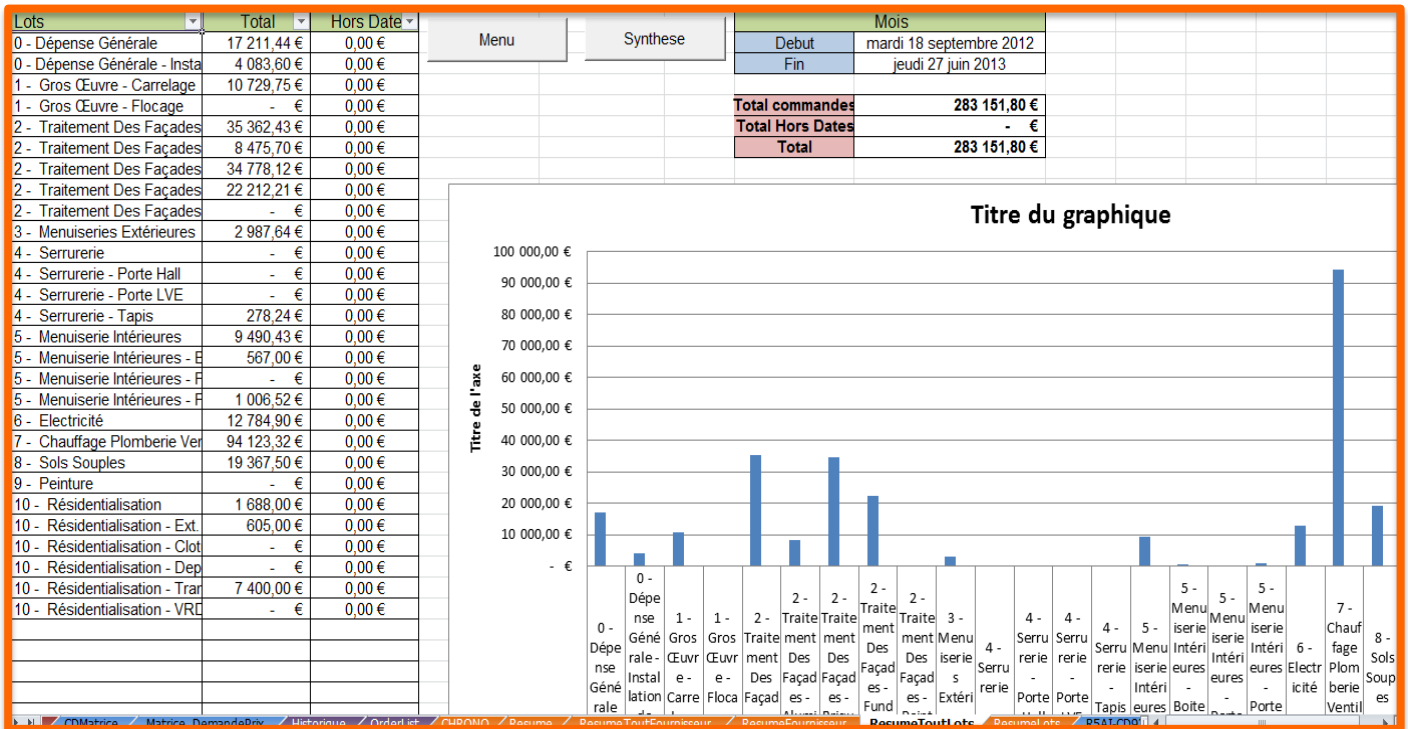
| Lots | Total | Hors Date |
|---|---|---|
| 0 - Dépense Générale | 17 211,44 € | 0,00 € |
| 0 - Dépense Générale - Insta | 4 083,60 € | 0,00 € |
| 1 - Gros Œuvre - Carrelage | 10 729,75 € | 0,00 € |
| 1 - Gros Œuvre - Flocage | - € | 0,00 € |
| 2 - Traitement Des Façades | 35 362,43 € | 0,00 € |
| 2 - Traitement Des Façades | 8 475,70 € | 0,00 € |
| 2 - Traitement Des Façades | 34 778,12 € | 0,00 € |
| 2 - Traitement Des Façades | 22 212,21 € | 0,00 € |
| 2 - Traitement Des Façades | - € | 0,00 € |
| 3 - Menuiseries Extérieures | 2 987,64 € | 0,00 € |
| 4 - Serrurerie | - € | 0,00 € |
| 4 - Serrurerie - Porte Hall | - € | 0,00 € |
| 4 - Serrurerie - Porte LVE | - € | 0,00 € |
| 4 - Serrurerie - Tapis | 278,24 € | 0,00 € |
| 5 - Menuiserie Intérieures | 9 490,43 € | 0,00 € |
| 5 - Menuiserie Intérieures - B | 567,00 € | 0,00 € |
| 5 - Menuiserie Intérieures - F | - € | 0,00 € |
| 5 - Menuiserie Intérieures - F | 1 006,52 € | 0,00 € |
| 6 - Electricité | 12 784,90 € | 0,00 € |
| 7 - Chauffage Plomberie Ver | 94 123,32 € | 0,00 € |
| 8 - Sols Souples | 19 367,50 € | 0,00 € |
| 9 - Peinture | - € | 0,00 € |
| 10 - Résidentialisation | 1 688,00 € | 0,00 € |
| 10 - Résidentialisation - Ext. | 605,00 € | 0,00 € |
| 10 - Résidentialisation - Clot | - € | 0,00 € |
| 10 - Résidentialisation - Dep | - € | 0,00 € |
| 10 - Résidentialisation - Trar | 7 400,00 € | 0,00 € |
| 10 - Résidentialisation - VRD | - € | 0,00 € |

Menu
Synthese

| Mois | |
|---|---|
| Debut | mardi 18 septembre 2012 |
| Fin | jeudi 27 juin 2013 |

| | |
|---|---|
| Total commandes | 283 151,80 € |
| Total Hors Dates | - € |
| Total | 283 151,80 € |

Titre du graphique

Titre de l'axe

100 000,00 €
90 000,00 €
80 000,00 €
70 000,00 €
60 000,00 €
50 000,00 €
40 000,00 €
30 000,00 €
20 000,00 €
10 000,00 €
- €

0 - Dépense Générale
0 - Dépense Générale - Installation de
1 - Gros Œuvre - Carre
1 - Gros Œuvre - Floca
2 - Traitement Des Façad
2 - Traitement Des Façades - Alumi
2 - Traitement Des Façades - Brizu
2 - Traitement Des Façades - Fund
2 - Traitement Des Façades - Peint
3 - Menuiseries Extéri
4 - Serrurerie
4 - Serrurerie - Porte Hall
4 - Serrurerie - Porte LVE
4 - Serrurerie - Tapis
5 - Menuiserie Intérieures
5 - Menuiserie Intérieures - Boite
5 - Menuiserie Intérieures - Porte
5 - Menuiserie Intérieures - Porte
6 - Electricité
7 - Chauffage Plomberie Ventil
8 - Sols Souples

CDMatrice | Matrice_DemandePrix | Historique | OrderList | CHRONO | Resume | ResumeToutFournisseur | ResumeFournisseur | ResumeToutLots | ResumeLots | R5AT-CD9